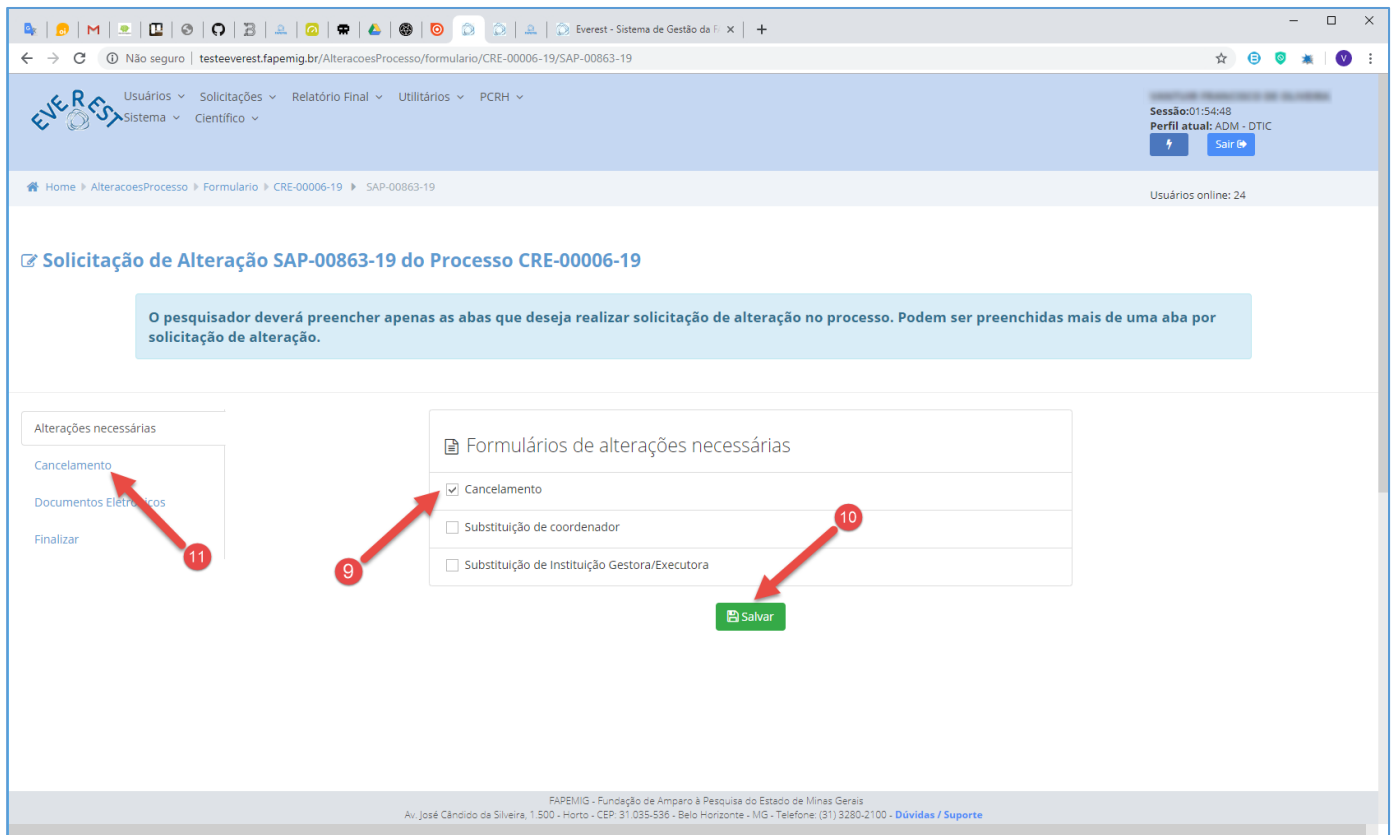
Everest - Sistema de Gestão da F

Não seguro | testeeverest.fapemig.br/AlteracoesProcesso/formulario/CRE-00006-19/SAP-00863-19

EVEREST

Usuários Solicitações Relatório Final Utilitários PCRH
Sistema Científico

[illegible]
Sessão:01:54:48
Perfil atual: ADM - DTIC
Sair

Home AlteracoesProcesso Formulario CRE-00006-19 SAP-00863-19

Usuários online: 24

Solicitação de Alteração SAP-00863-19 do Processo CRE-00006-19

O pesquisador deverá preencher apenas as abas que deseja realizar solicitação de alteração no processo. Podem ser preenchidas mais de uma aba por solicitação de alteração.

Alterações necessárias
Cancelamento
Documentos Eletr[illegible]icos
Finalizar

11

Formulários de alterações necessárias
Cancelamento
Substituição de coordenador
Substituição de Instituição Gestora/Executora

9

10

Salvar

FAPEMIG - Fundação de Amparo à Pesquisa do Estado de Minas Gerais
Av. José Cândido da Silveira, 1.500 - Horto - CEP: 31.035-536 - Belo Horizonte - MG - Telefone: (31) 3280-2100 - Dúvidas / Suporte